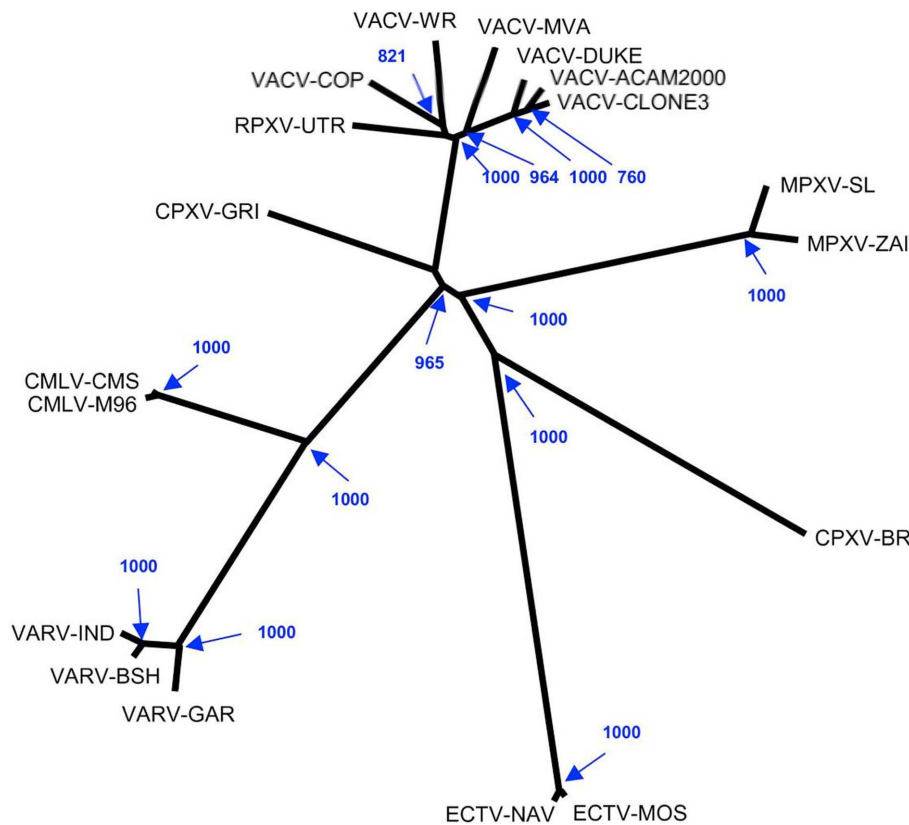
VACV-WR
VACV-MVA
821
VACV-DUKE
VACV-COP
VACV-ACAM2000
VACV-CLONE3
RPXV-UTR
1000
964
1000
760
MPXV-SL
CPXV-GRI
MPXV-ZAI
1000
1000
1000
965
CMLV-CMS
CMLV-M96
1000
1000
CPXV-BR
1000
VARV-IND
1000
VARV-BSH
VARV-GAR
1000
ECTV-NAV
ECTV-MOS